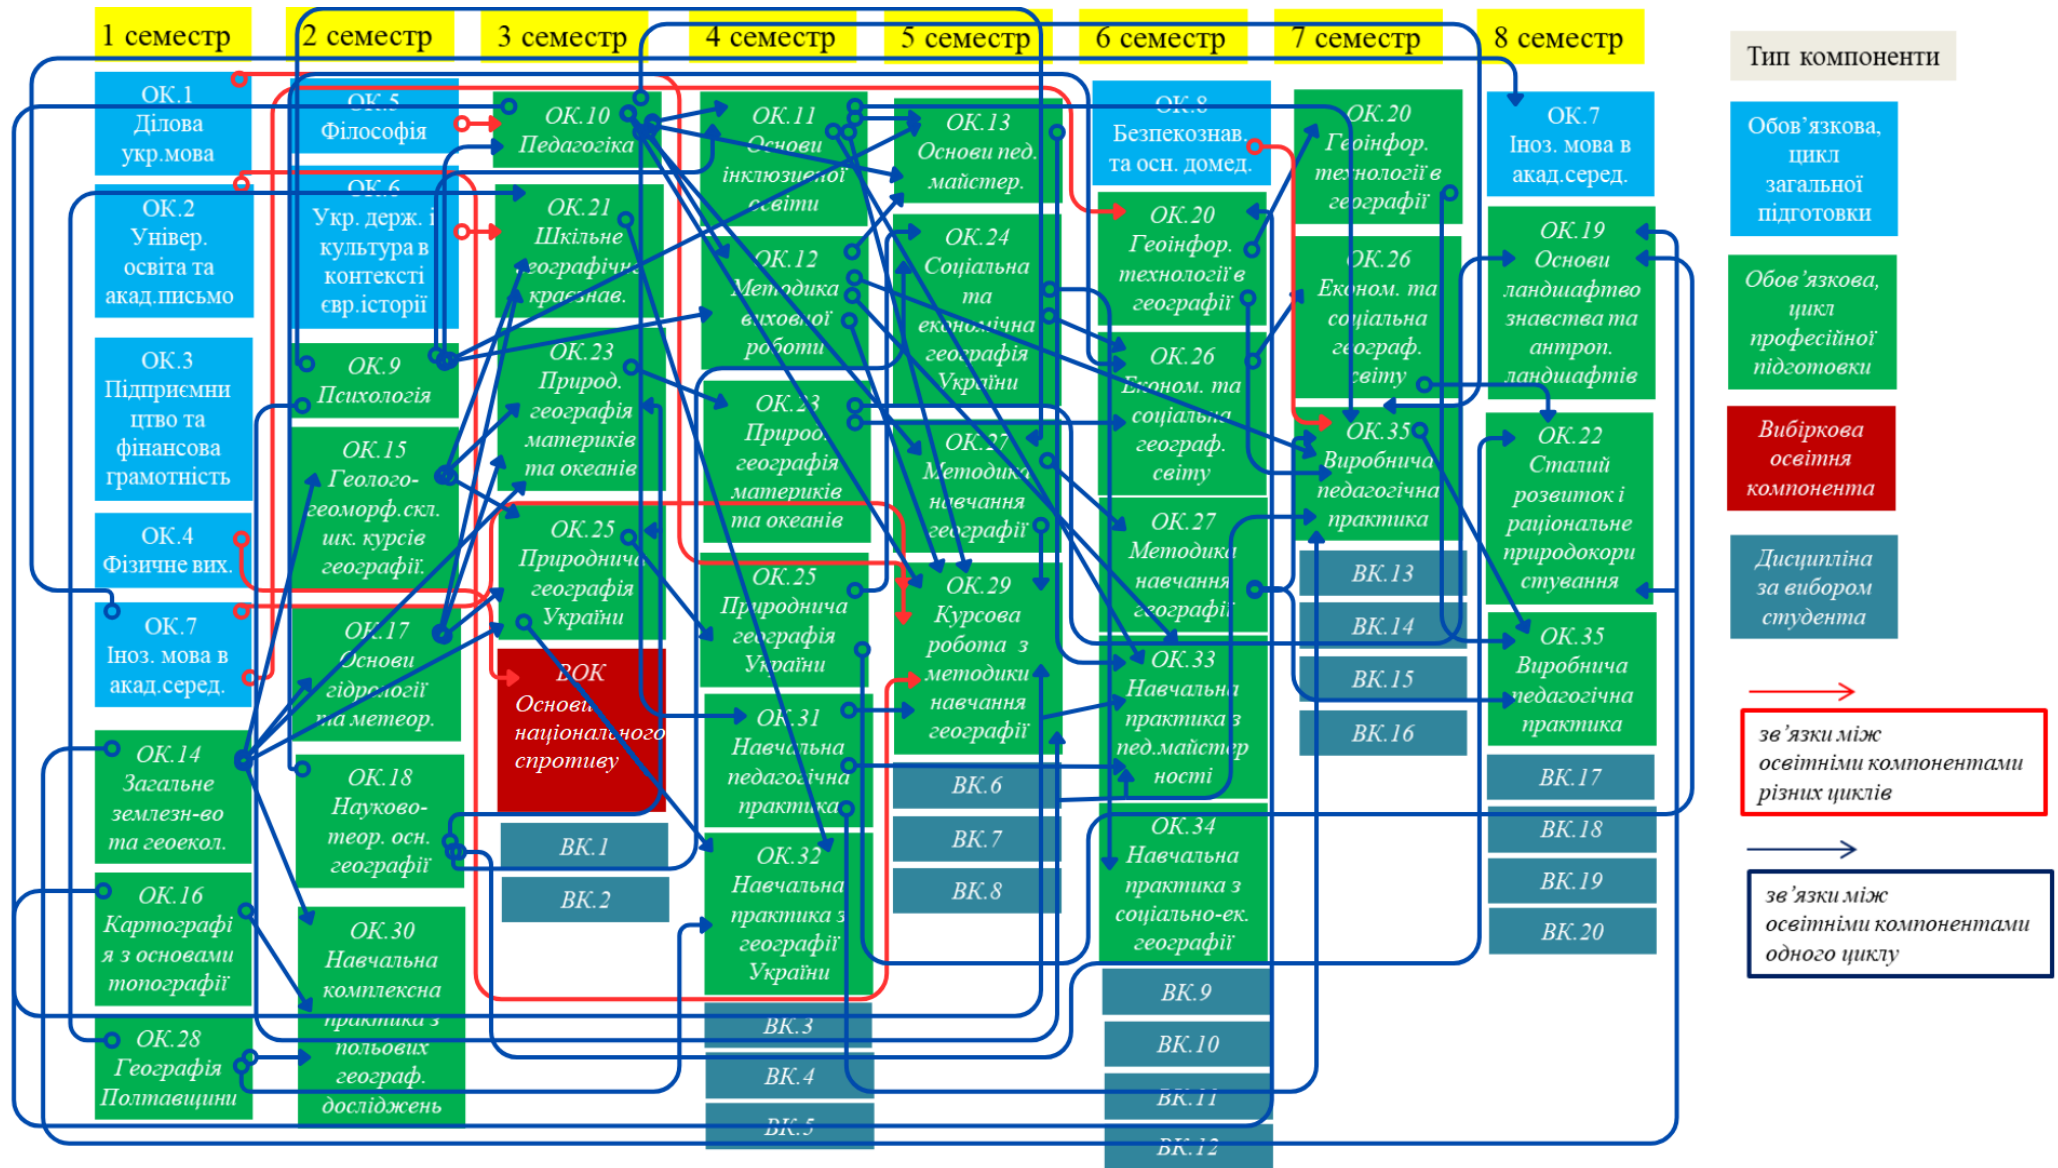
1 семестр

ОК.1 Ділова укр.мова

ОК.2 Універ. освіта та акад.письмо

ОК.3 Підприємництво та фінансова грамотність

ОК.4 Фізичне вих.

ОК.7 Іноз. мова в акад.серед.

ОК.14 Загальне землезн-во та геоекол.

ОК.16 Картографія з основами топографії

ОК.28 Географія Полтавщини

2 семестр

ОК.5 Філософія

ОК.6 Укр. держ. і культура в контексті євр.історії

ОК.9 Психологія

ОК.15 Геолого-геоморф.скл. шк. курсів географії.

ОК.17 Основи гідрології та метеор.

ОК.18 Науково-теор. осн. географії

ОК.30 Навчальна комплексна практика з польових географ. досліджень

3 семестр

ОК.10 Педагогіка

ОК.21 Шкільне географічне краєзнав.

ОК.23 Природ. географія материків та океанів

ОК.25 Природнича географія України

ВОК Основи національного спротиву

ВК.1

ВК.2

4 семестр

ОК.11 Основи інклюзивної освіти

ОК.12 Методика виховної роботи

ОК.23 Природ. географія материків та океанів

ОК.25 Природнича географія України

ОК.31 Навчальна педагогічна практика

ОК.32 Навчальна практика з географії України

ВК.3

ВК.4

ВК.5

5 семестр

ОК.13 Основи пед. майстер.

ОК.24 Соціальна та економічна географія України

ОК.27 Методика навчання географії

ОК.29 Курсова робота з методики навчання географії

ВК.6

ВК.7

ВК.8

6 семестр

ОК.8 Безпекознав. та осн. домед.

ОК.20 Геоінфор. технології в географії

ОК.26 Економ. та соціальна географ. світу

ОК.27 Методика навчання географії

ОК.33 Навчальна практика з пед.майстерності

ОК.34 Навчальна практика з соціально-ек. географії

ВК.9

ВК.10

ВК.11

ВК.12

7 семестр

ОК.20 Геоінфор. технології в географії

ОК.26 Економ. та соціальна географ. світу

ОК.35 Виробнича педагогічна практика

ВК.13

ВК.14

ВК.15

ВК.16

8 семестр

ОК.7 Іноз. мова в акад.серед.

ОК.19 Основи ландшафтознавства та антроп. ландшафтів

ОК.22 Сталий розвиток і раціональне природокористування

ОК.35 Виробнича педагогічна практика

ВК.17

ВК.18

ВК.19

ВК.20

Тип компоненти

Обов’язкова, цикл загальної підготовки

Обов’язкова, цикл професійної підготовки

Вибіркова освітня компонента

Дисципліна за вибором студента

зв’язки між освітніми компонентами різних циклів

зв’язки між освітніми компонентами одного циклу